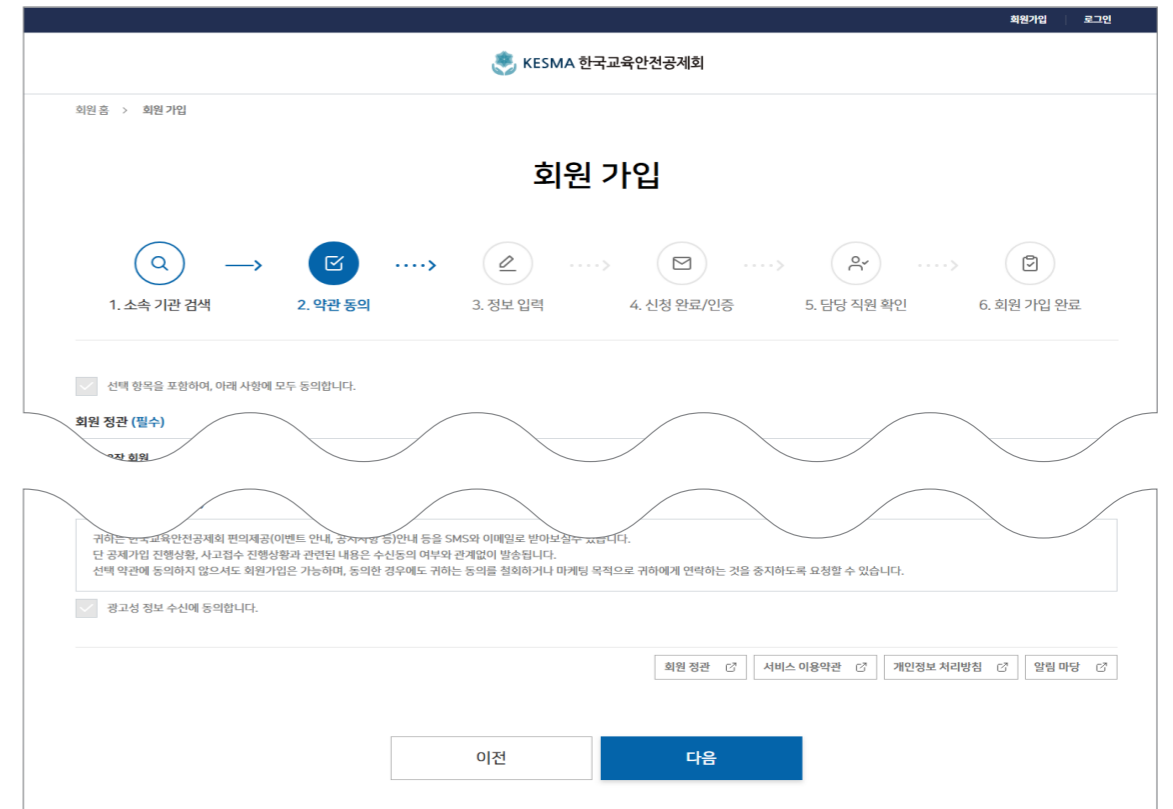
회원가입 | 로그인

KESMA 한국교육안전공제회

회원 홈 > 회원 가입

회원 가입

1. 소속 기관 검색
2. 약관 동의
3. 정보 입력
4. 신청 완료/인증
5. 담당 직원 확인
6. 회원 가입 완료

선택 항목을 포함하여, 아래 사항에 모두 동의합니다.

회원 정관 (필수)

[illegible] 회원

귀하는 한국교육안전공제회 편의제공(이벤트 안내, 공지사항 등)안내 등을 SMS와 이메일로 받아보실수 있습니다.
단 공제가입 진행상황, 사고접수 진행상황과 관련된 내용은 수신동의 여부와 관계없이 발송됩니다.
선택 약관에 동의하지 않으셔도 회원가입은 가능하며, 동의한 경우에도 귀하는 동의를 철회하거나 마케팅 목적으로 귀하에게 연락하는 것을 중지하도록 요청할 수 있습니다.

광고성 정보 수신에 동의합니다.

회원 정관 | 서비스 이용약관 | 개인정보 처리방침 | 알림 마당

이전 | 다음